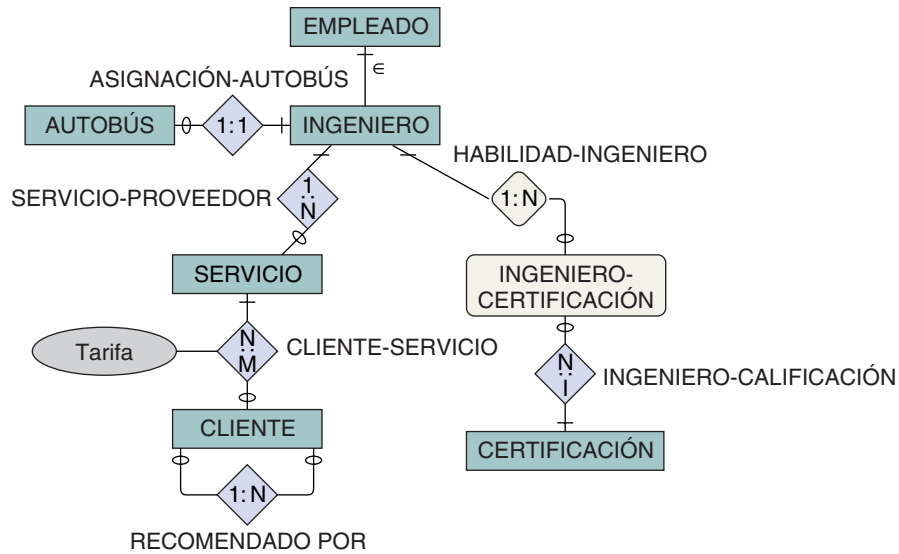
EMPLEADO

ASIGNACIÓN-AUTOBÚS

∈

AUTOBÚS

1:1

INGENIERO

HABILIDAD-INGENIERO

SERVICIO-PROVEEDOR

1:N

1:N

SERVICIO

INGENIERO-CERTIFICACIÓN

Tarifa

N:M

CLIENTE-SERVICIO

N:1

INGENIERO-CALIFICACIÓN

CLIENTE

CERTIFICACIÓN

1:N

RECOMENDADO POR